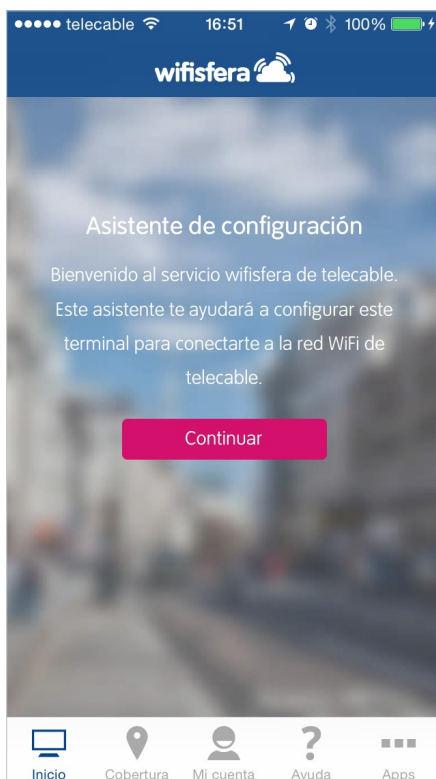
●●●●● telecable 16:51 100%

wifisfera

Asistente de configuración

Bienvenido al servicio wifisfera de telecable. Este asistente te ayudará a configurar este terminal para conectarte a la red WiFi de telecable.

Continuar

Inicio Cobertura Mi cuenta Ayuda Apps